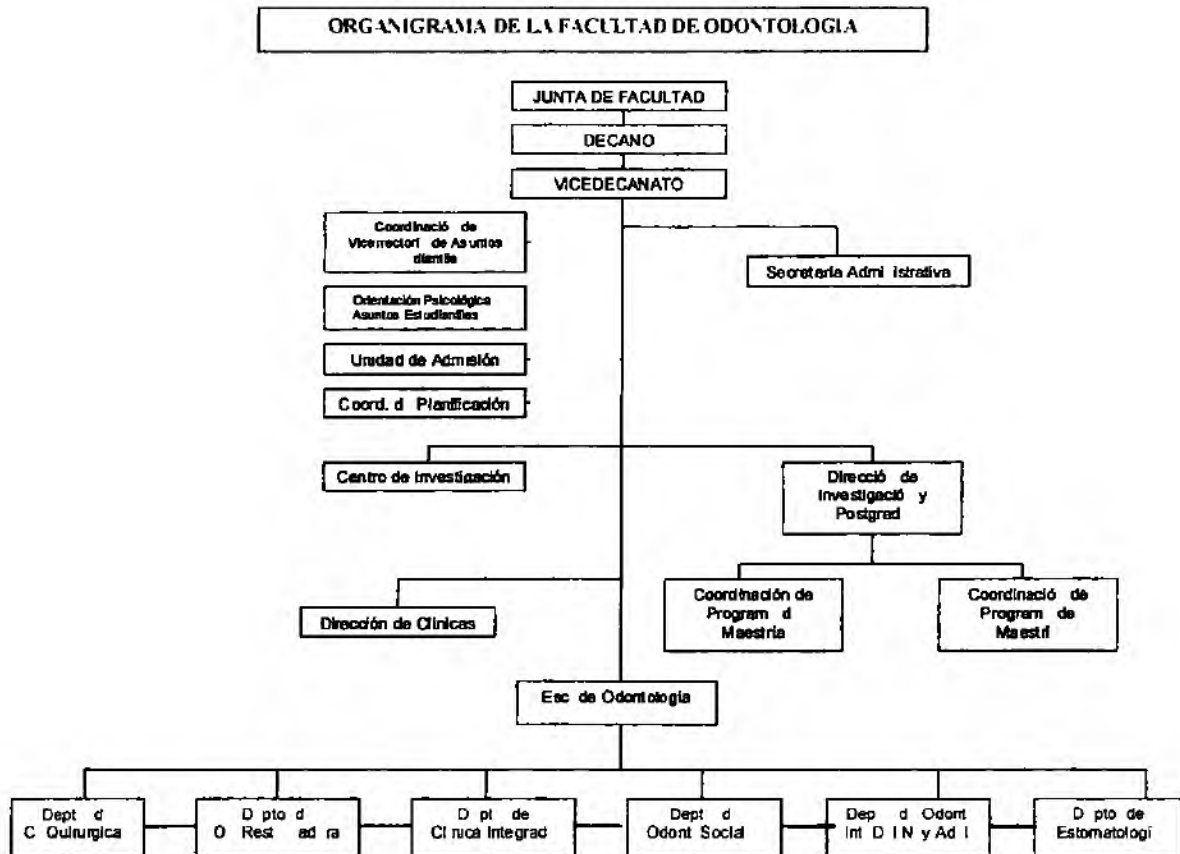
ORGANIGRAMA DE LA FACULTAD DE ODONTOLOGIA

JUNTA DE FACULTAD

DECANO

VICEDECANATO

Coordinació de Vicerrectorí de Asuntos diantile

Secretaria Admi istrativa

Orientación Psicológica Asuntos Estudiantiles

Unidad de Admisión

Coord. d Planificación

Centro de Investigación

Direcció de Investigació y Postgrad

Dirección de Clinicas

Coordinación de Program d Maestria

Coordinació de Program de Maestri

Esc de Odontologia

Dept d C Quirurgica

D pto d O Rest ad ra

D pt de Cl nica Integrad

Dept d Odont Social

Dep d Odont Int D I N y Ad l

D pto de Estomatologi